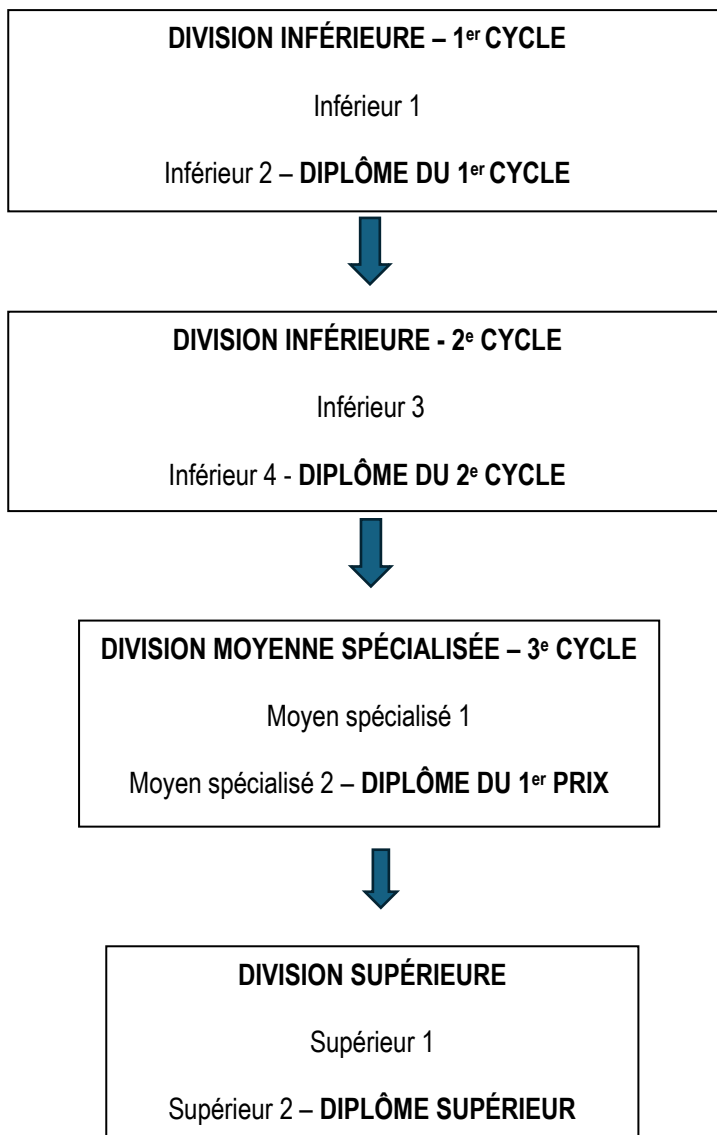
DIVISION INFÉRIEURE – 1^er CYCLE

Inférieur 1

Inférieur 2 – DIPLÔME DU 1^er CYCLE

DIVISION INFÉRIEURE - 2^e CYCLE

Inférieur 3

Inférieur 4 - DIPLÔME DU 2^e CYCLE

DIVISION MOYENNE SPÉCIALISÉE – 3^e CYCLE

Moyen spécialisé 1

Moyen spécialisé 2 – DIPLÔME DU 1^er PRIX

DIVISION SUPÉRIEURE

Supérieur 1

Supérieur 2 – DIPLÔME SUPÉRIEUR